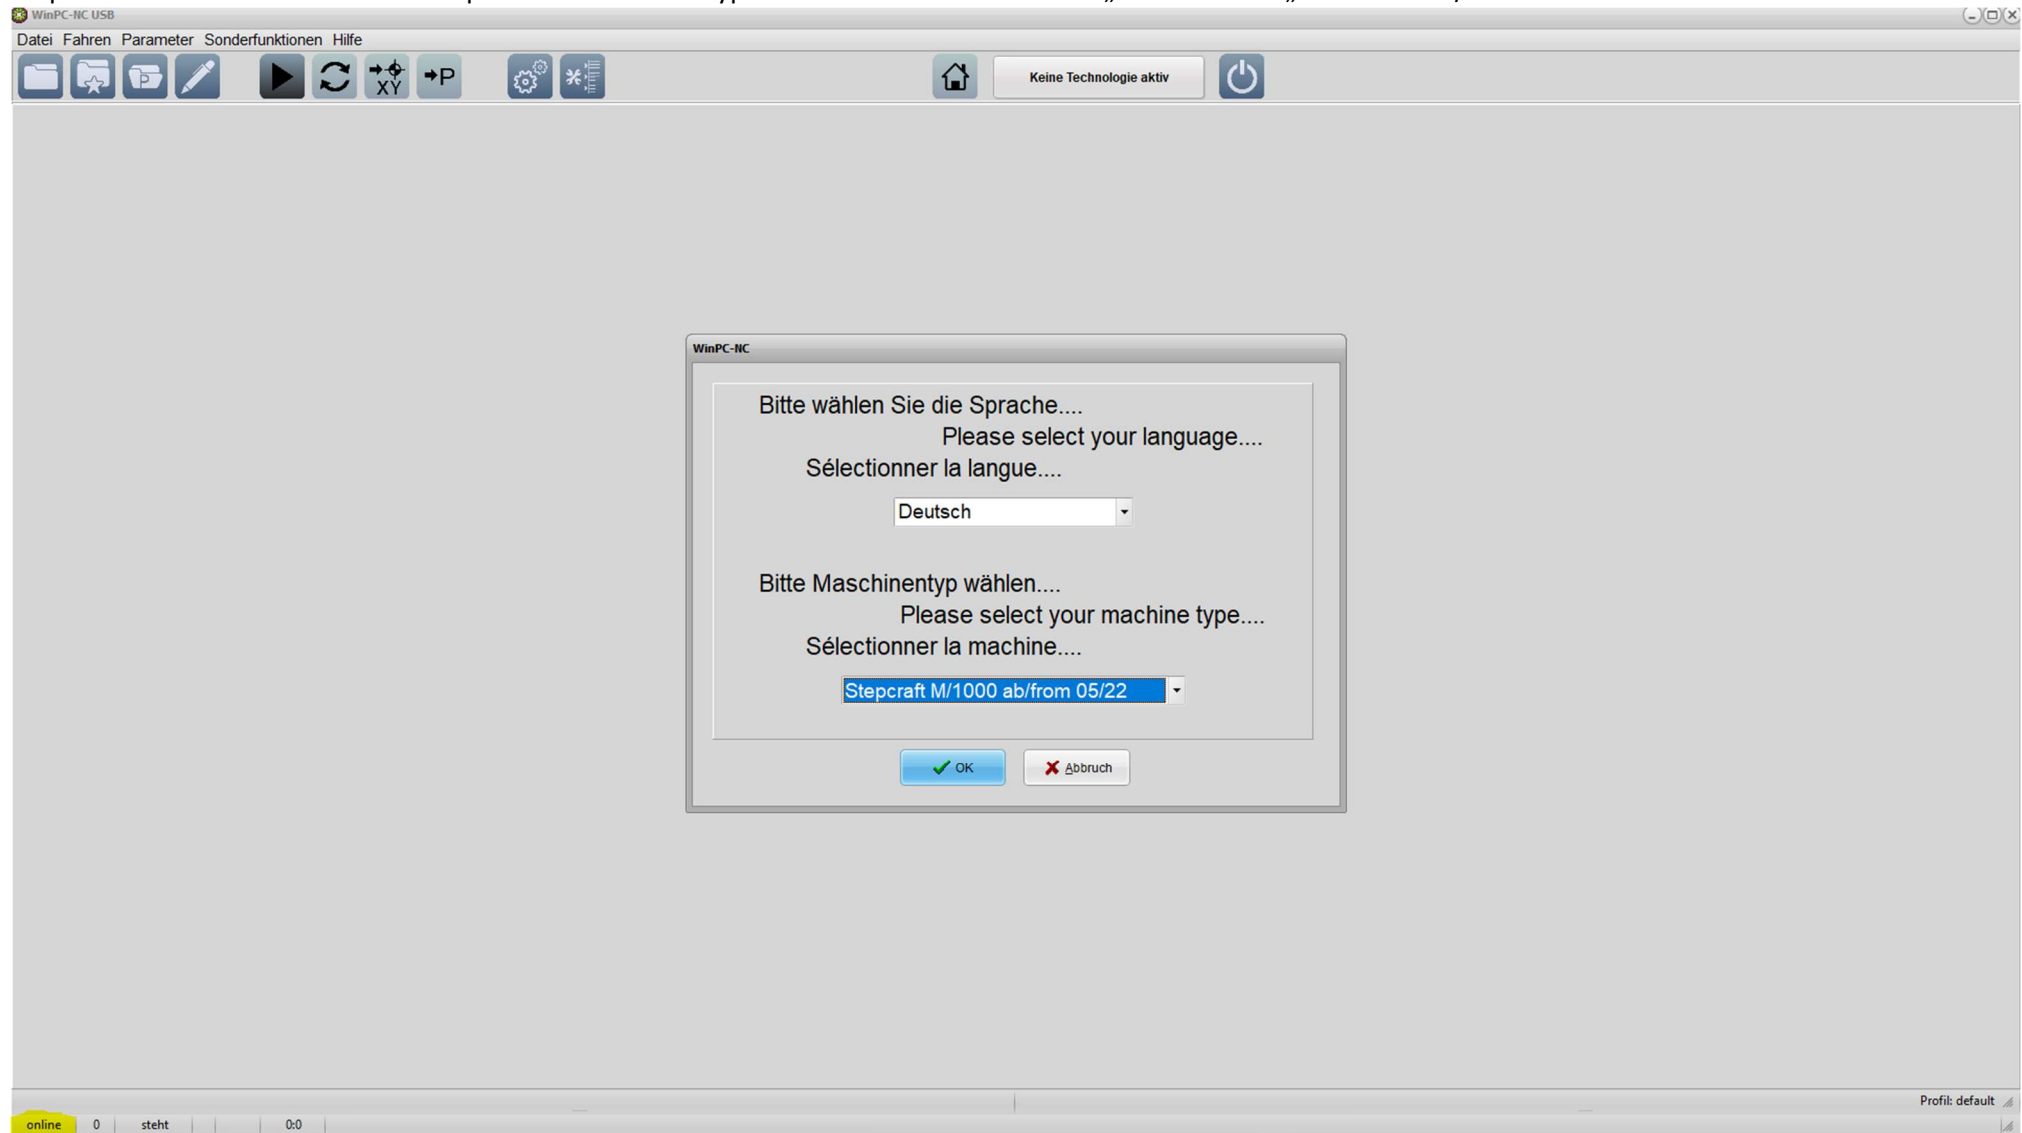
WinPC-NC USB

Datei Fahren Parameter Sonderfunktionen Hilfe

XY P

Keine Technologie aktiv

WinPC-NC

Bitte wählen Sie die Sprache....

Please select your language....

Sélectionner la langue....

Deutsch

Bitte Maschinentyp wählen....

Please select your machine type....

Sélectionner la machine....

Stepcraft M/1000 ab/from 05/22

OK

Abbruch

Profil: default

online 0 steht 0:0